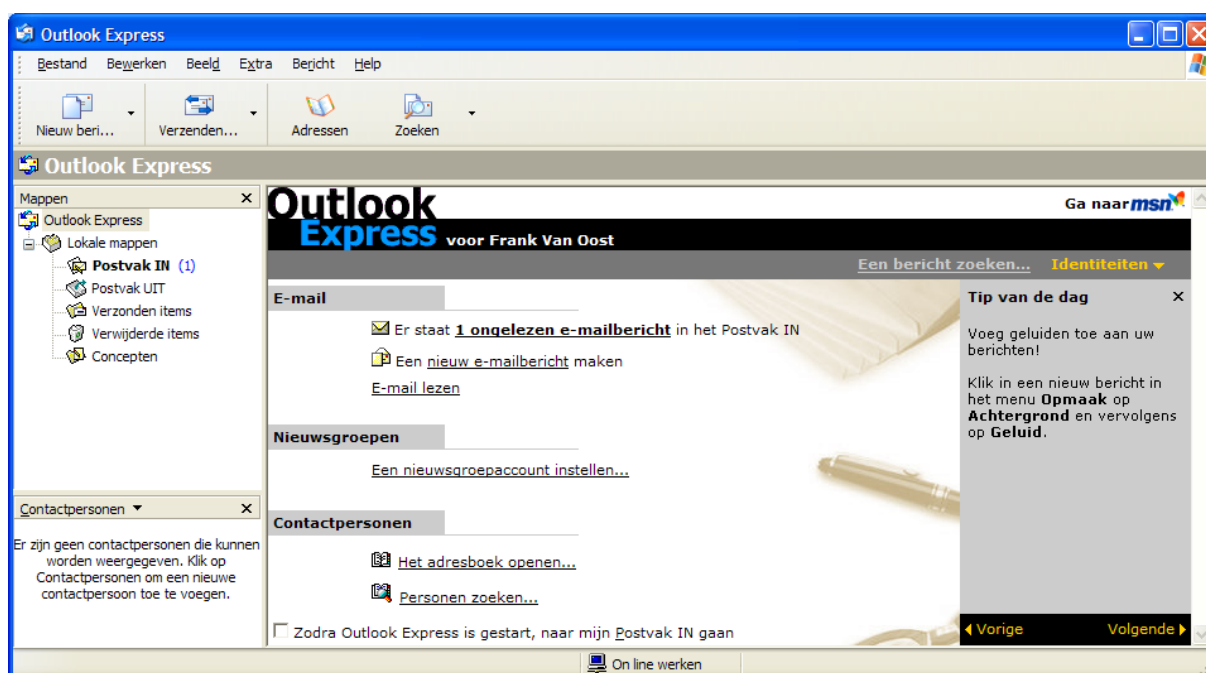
Outlook Express

Bestand Bewerken Beeld Extra Bericht Help

Nieuw beri... Verzenden... Adressen Zoeken

Outlook Express

Mappen

Outlook Express
Lokale mappen
Postvak IN (1)
Postvak UIT
Verzonden items
Verwijderde items
Concepten

Contactpersonen

Er zijn geen contactpersonen die kunnen worden weergegeven. Klik op Contactpersonen om een nieuwe contactpersoon toe te voegen.

Outlook Express voor Frank Van Oost

Ga naar msn

Een bericht zoeken... Identiteiten

E-mail

Er staat 1 ongelezen e-mailbericht in het Postvak IN

Een nieuw e-mailbericht maken

E-mail lezen

Nieuwsgroepen

Een nieuwsgroepaccount instellen...

Contactpersonen

Het adresboek openen...

Personen zoeken...

Zodra Outlook Express is gestart, naar mijn Postvak IN gaan

Tip van de dag

Voeg geluiden toe aan uw berichten!

Klik in een nieuw bericht in het menu Opmaak op Achtergrond en vervolgens op Geluid.

Vorige Volgende

On line werken